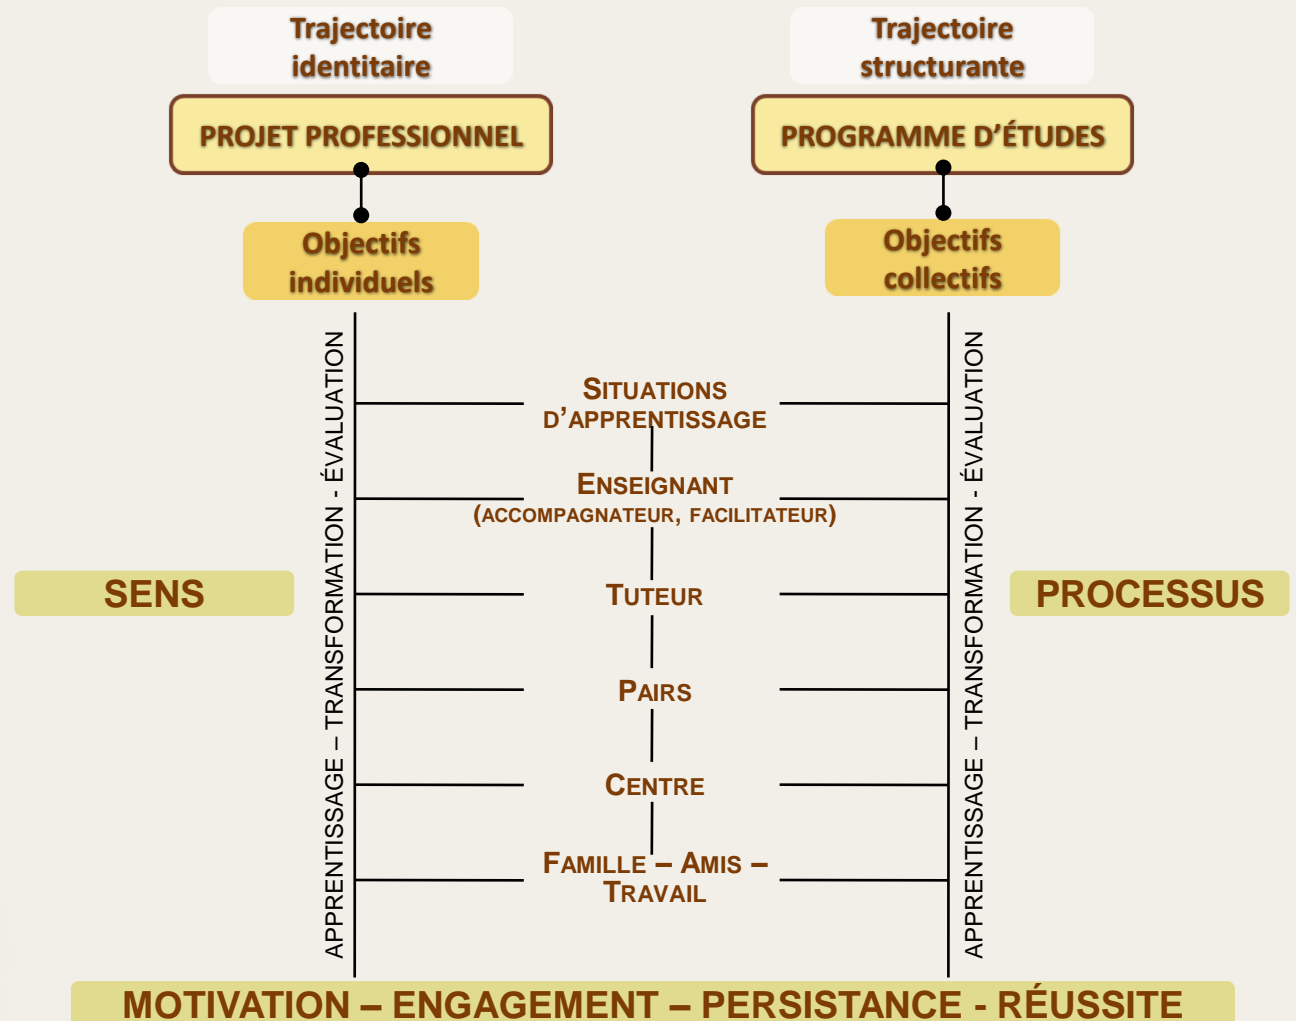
Trajectoire identitaire

PROJET PROFESSIONNEL

Objectifs individuels

Trajectoire structurante

PROGRAMME D'ÉTUDES

Objectifs collectifs

APPRENTISSAGE – TRANSFORMATION - ÉVALUATION

SENS

SITUATIONS D'APPRENTISSAGE

ENSEIGNANT (ACCOMPAGNATEUR, FACILITATEUR)

TUTEUR

PAIRS

CENTRE

FAMILLE – AMIS – TRAVAIL

APPRENTISSAGE – TRANSFORMATION - ÉVALUATION

PROCESSUS

MOTIVATION – ENGAGEMENT – PERSISTANCE - RÉUSSITE